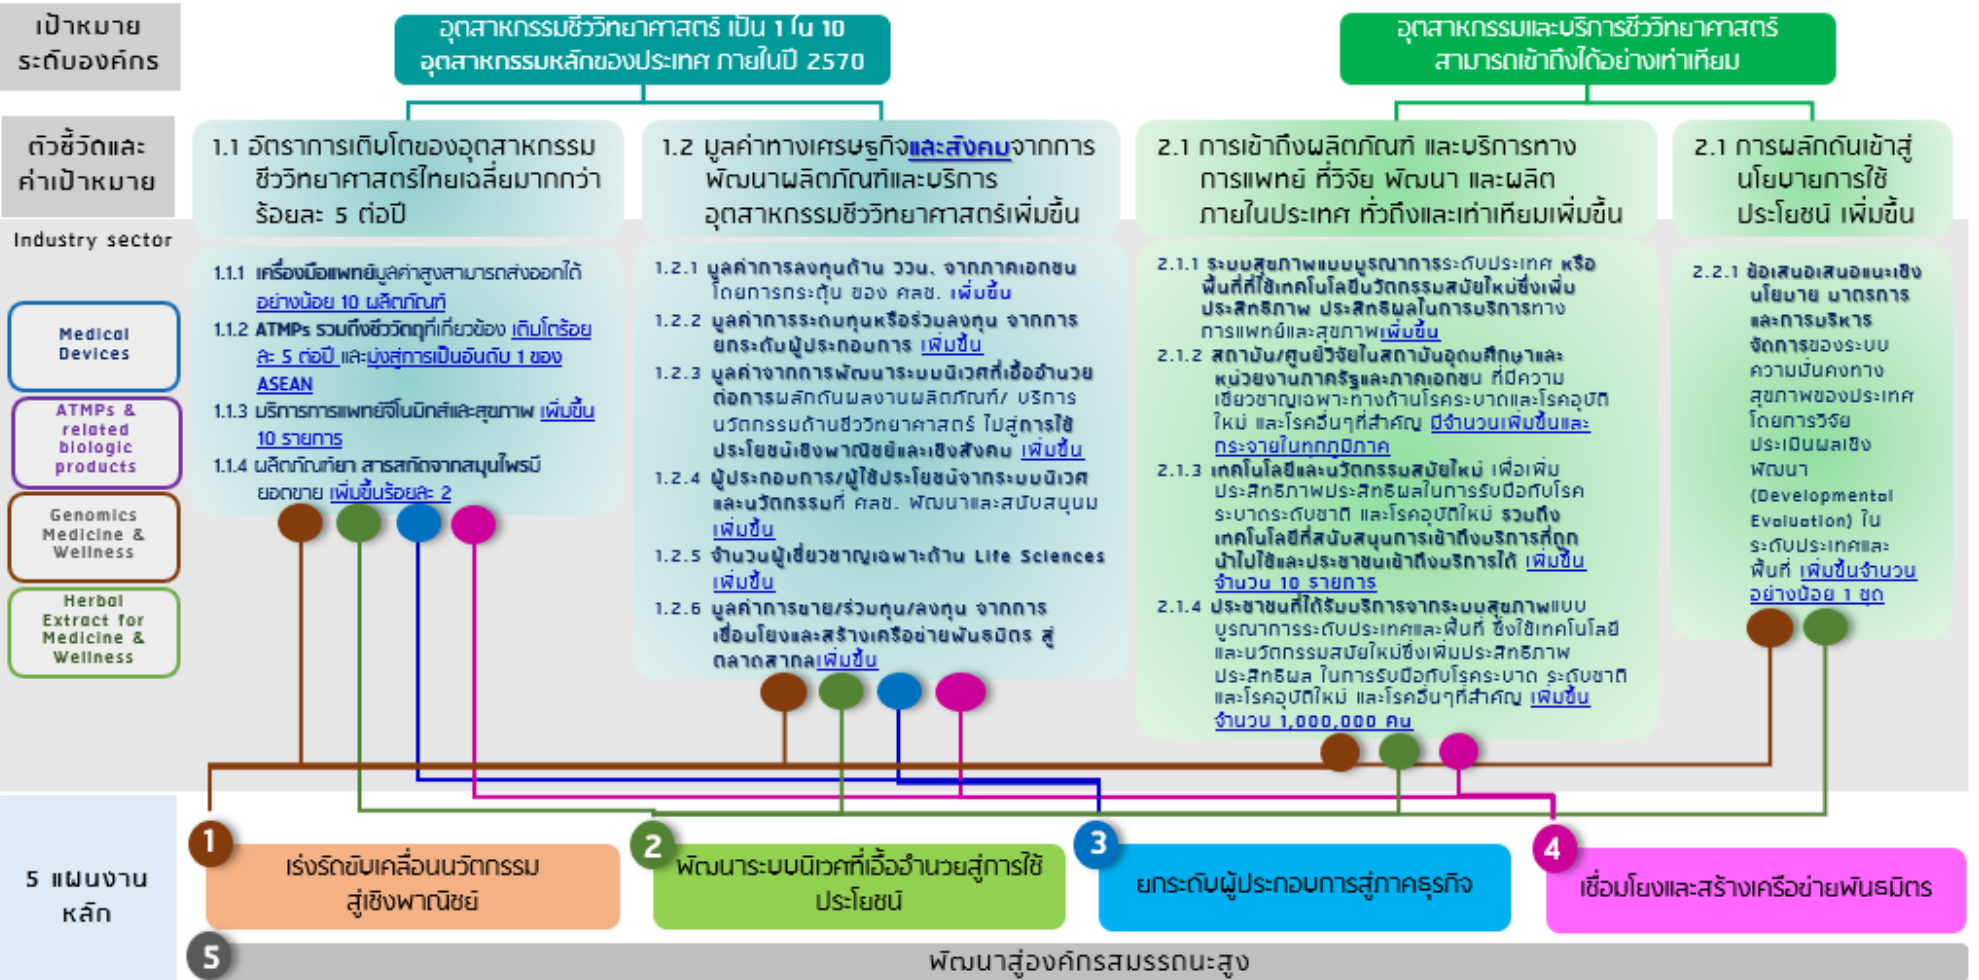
เป้าหมายระดับองค์กร

อุตสาหกรรมชีววิทยาศาสตร์ เป็น 1 ใน 10 อุตสาหกรรมหลักของประเทศ ภายในปี 2570

อุตสาหกรรมและบริการชีววิทยาศาสตร์ สามารถเข้าถึงได้อย่างเท่าเทียม

ตัวชี้วัดและค่าเป้าหมาย

1.1 อัตราการเติบโตของอุตสาหกรรมชีววิทยาศาสตร์ไทยเฉลี่ยมากกว่าร้อยละ 5 ต่อปี

1.2 มูลค่าทางเศรษฐกิจและสังคมจากการพัฒนาผลิตภัณฑ์และบริการอุตสาหกรรมชีววิทยาศาสตร์เพิ่มขึ้น

2.1 การเข้าถึงผลิตภัณฑ์ และบริการทางการแพทย์ ที่วิจัย พัฒนา และผลิตภายในประเทศ ทั่วถึงและเท่าเทียมเพิ่มขึ้น

2.1 การผลักดันเข้าสู่นโยบายการใช้ประโยชน์ เพิ่มขึ้น

Industry sector

Medical Devices

ATMPs & related biologic products

Genomics Medicine & Wellness

Herbal Extract for Medicine & Wellness

1.1.1 เครื่องมือแพทย์มูลค่าสูงสามารถส่งออกได้อย่างน้อย 10 ผลิตภัณฑ์
1.1.2 ATMPs รวมถึงชีววัตถุที่เกี่ยวข้อง เติบโตร้อยละ 5 ต่อปี และมุ่งสู่การเป็นอันดับ 1 ของ ASEAN
1.1.3 บริการการแพทย์จีโนมิกส์และสุขภาพ เพิ่มขึ้น 10 รายการ
1.1.4 ผลิตภัณฑ์ยา สารสกัดจากสมุนไพรมียอดขาย เพิ่มขึ้นร้อยละ 2

1.2.1 มูลค่าการลงทุนด้าน วววน. จากภาคเอกชน โดยการกระตุ้น ของ ศลช. เพิ่มขึ้น
1.2.2 มูลค่าการระดมทุนหรือร่วมลงทุน จากการยกระดับผู้ประกอบการ เพิ่มขึ้น
1.2.3 มูลค่าจากการพัฒนาระบบนิเวศที่เอื้ออำนวยต่อการผลักดันผลงานผลิตภัณฑ์/ บริการนวัตกรรมด้านชีววิทยาศาสตร์ ไปสู่การใช้ประโยชน์เชิงพาณิชย์และเชิงสังคม เพิ่มขึ้น
1.2.4 ผู้ประกอบการ/ผู้ใช้ประโยชน์จากระบบนิเวศและนวัตกรรมที่ ศลช. พัฒนาและสนับสนุน เพิ่มขึ้น
1.2.5 จำนวนผู้เชี่ยวชาญเฉพาะด้าน Life Sciences เพิ่มขึ้น
1.2.6 มูลค่าการขาย/ร่วมทุน/ลงทุน จากการเชื่อมโยงและสร้างเครือข่ายพันธมิตร สู่ตลาดสากลเพิ่มขึ้น

2.1.1 ระบบสุขภาพแบบบูรณาการระดับประเทศ หรือพื้นที่ที่ใช้เทคโนโลยีนวัตกรรมสมัยใหม่ซึ่งเพิ่มประสิทธิภาพ ประสิทธิผลในการบริการทางการแพทย์และสุขภาพเพิ่มขึ้น
2.1.2 สถาบัน/ศูนย์วิจัยในสถาบันอุดมศึกษาและหน่วยงานภาครัฐและภาคเอกชน ที่มีความเชี่ยวชาญเฉพาะทางด้านโรคระบาดและโรคอุบัติใหม่ และโรคอื่นๆที่สำคัญ มีจำนวนเพิ่มขึ้นและกระจายในทุกภูมิภาค
2.1.3 เทคโนโลยีและนวัตกรรมสมัยใหม่ เพื่อเพิ่มประสิทธิภาพประสิทธิผลในการรับมือกับโรคระบาดระดับชาติ และโรคอุบัติใหม่ รวมถึงเทคโนโลยีที่สนับสนุนการเข้าถึงบริการที่ถูกนำไปใช้และประชาชนเข้าถึงบริการได้ เพิ่มขึ้น จำนวน 10 รายการ
2.1.4 ประชาชนที่ได้รับบริการจากระบบสุขภาพแบบบูรณาการระดับประเทศและพื้นที่ ซึ่งใช้เทคโนโลยีและนวัตกรรมสมัยใหม่ซึ่งเพิ่มประสิทธิภาพประสิทธิผล ในการรับมือกับโรคระบาด ระดับชาติและโรคอุบัติใหม่ และโรคอื่นๆที่สำคัญ เพิ่มขึ้น จำนวน 1,000,000 คน

2.2.1 ข้อเสนอเสนอแนะเชิงนโยบาย มาตรการและการบริหารจัดการของระบบความมั่นคงทางสุขภาพของประเทศ โดยการวิจัย ประเมินผลเชิงพัฒนา (Developmental Evaluation) ในระดับประเทศและพื้นที่ เพิ่มขึ้นจำนวนอย่างน้อย 1 ชุด

5 แผนงานหลัก

1 เร่งรัดขับเคลื่อนนวัตกรรมสู่เชิงพาณิชย์

2 พัฒนาระบบนิเวศที่เอื้ออำนวยสู่การใช้ประโยชน์

3 ยกระดับผู้ประกอบการสู่ภาคธุรกิจ

4 เชื่อมโยงและสร้างเครือข่ายพันธมิตร

5 พัฒนาสู่องค์กรสมรรถนะสูง